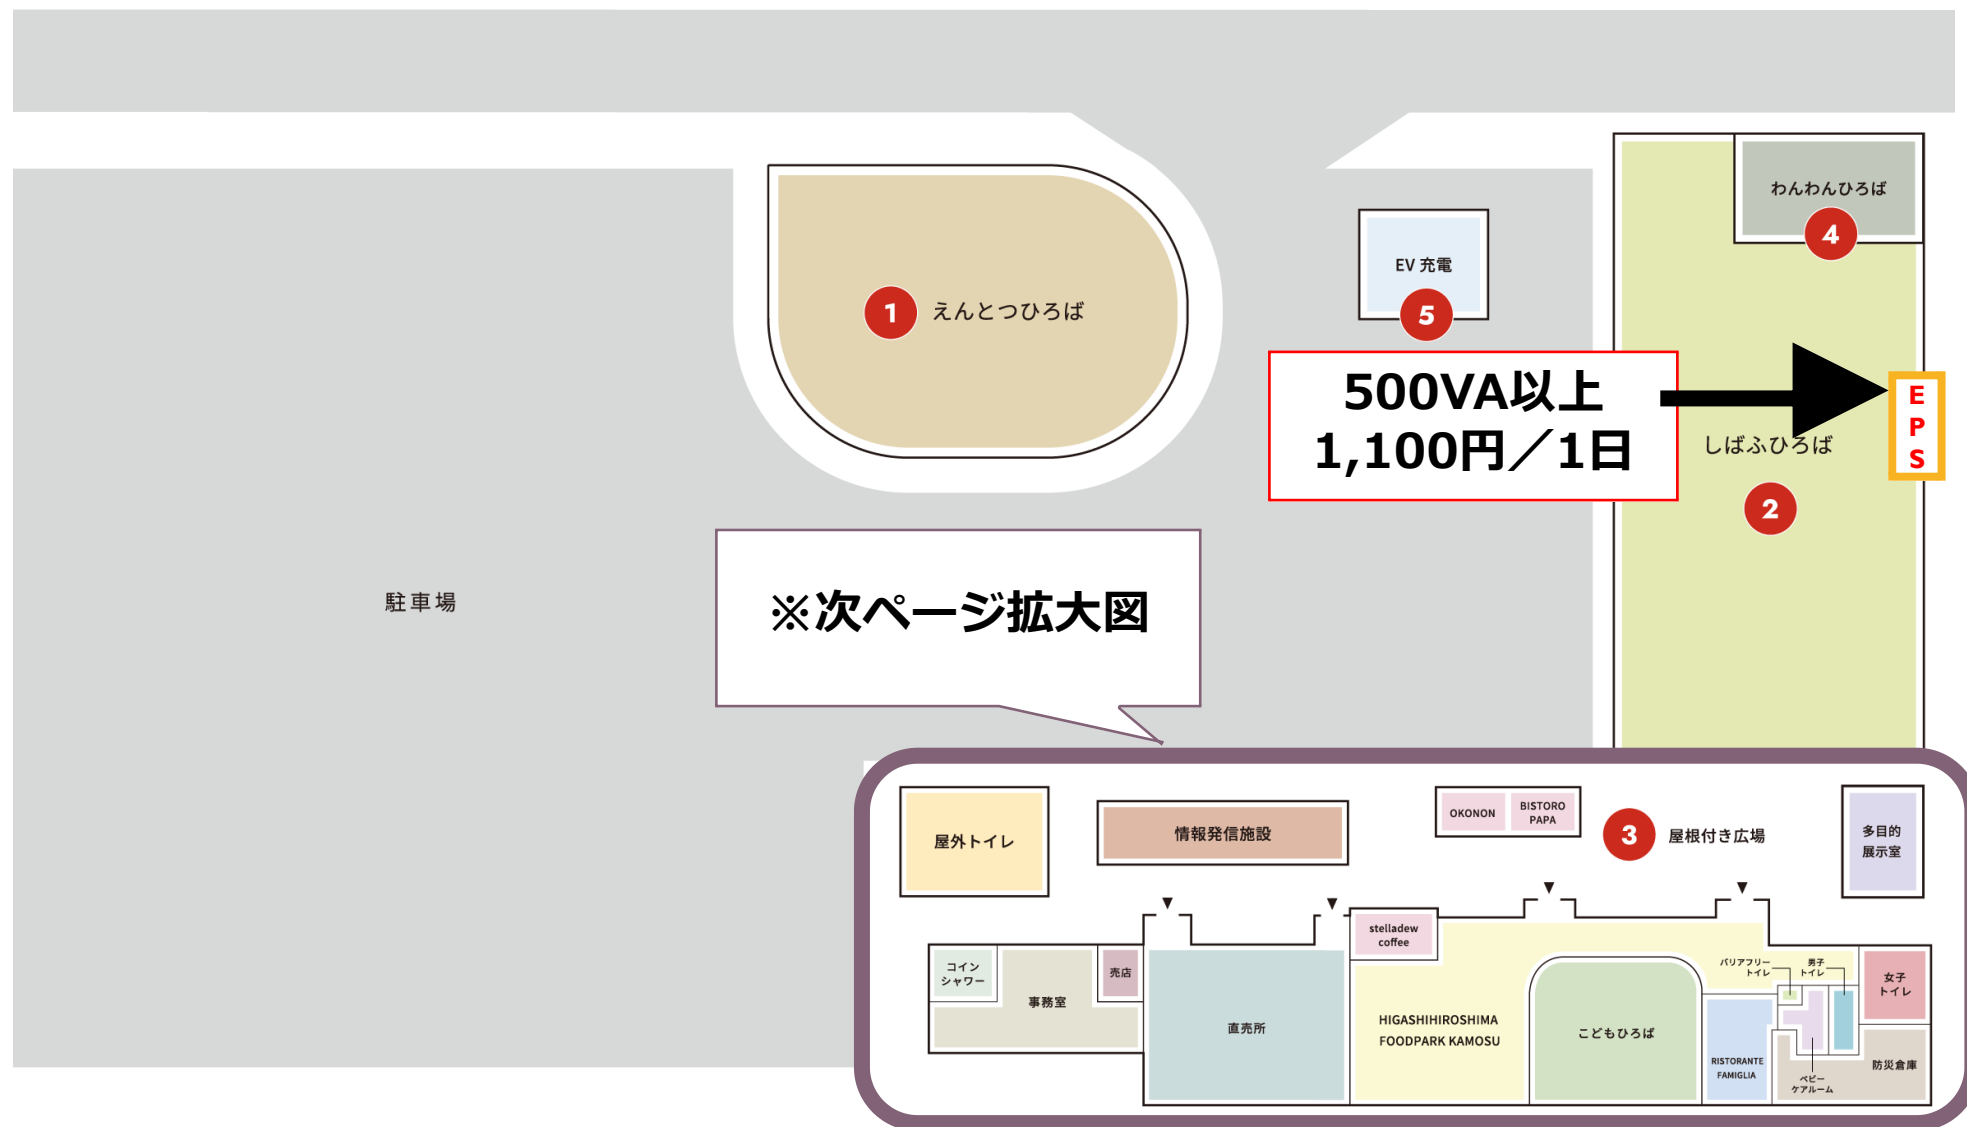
わんわんひろば
4
1 えんとつひろば
EV 充電
5
500VA以上
1,100円／1日
E
P
S
しばふひろば
2
駐車場
※次ページ拡大図
屋外トイレ
情報発信施設
OKONON
BISTORO PAPA
3 屋根付き広場
多目的展示室
stelladew coffee
コインシャワー
売店
事務室
直売所
HIGASHIHIROSHIMA FOODPARK KAMOSU
こどもひろば
バリアフリートイレ
男子トイレ
女子トイレ
RISTORANTE FAMIGLIA
ベビーケアルーム
防災倉庫